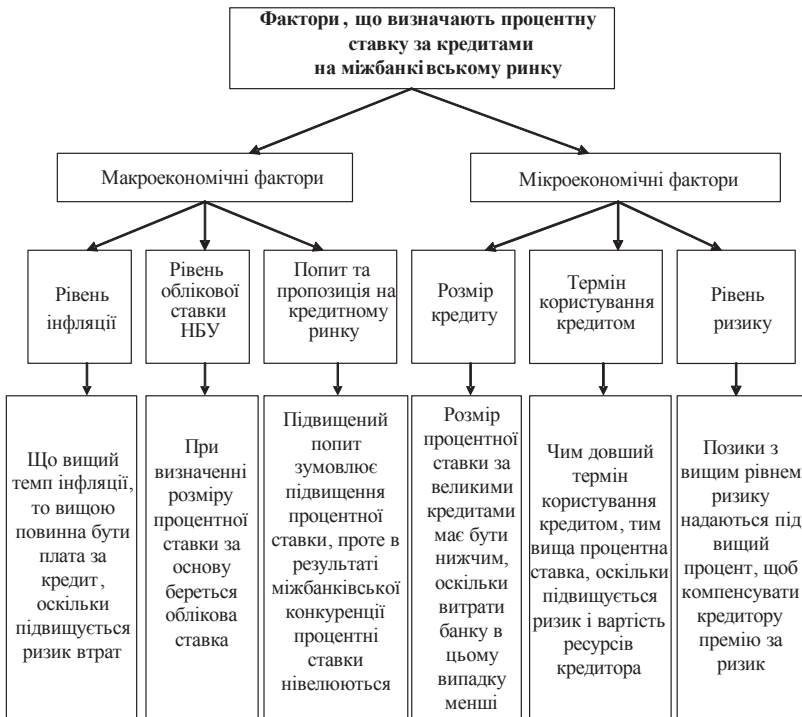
Фактори , що визначають процентну ставку за кредитами на міжбанкі вському ринку

Макроекономічні фактори

Мікроекономічні фактори

Рівень інфляції

Рівень облікової ставки НБУ

Попит та пропозиція на кредитному ринку

Розмір кредиту

Термін користування кредитом

Рівень ризику

Що вищий темп інфляції, то вищою повинна бути плата за кредит , оскільки підвищується ризик втрат

При визначенні розміру процентної ставки за основу береться облікова ставка

Підвищений попит зумовлює підвищення процентної ставки, проте в результаті міжбанківської конкуренції процентні ставки нівелюються

Розмір процентної ставки за великими кредитами має бути нижчим, оскільки витрати банку в цьому випадку менші

Чим довший термін користування кредитом, тим вища процентна ставка, оскільки підвищується ризик і вартість ресурсів кредитора

Позики з вищим рівнем ризику надаються під вищий процент, щоб компенсувати кредитору премію за ризик